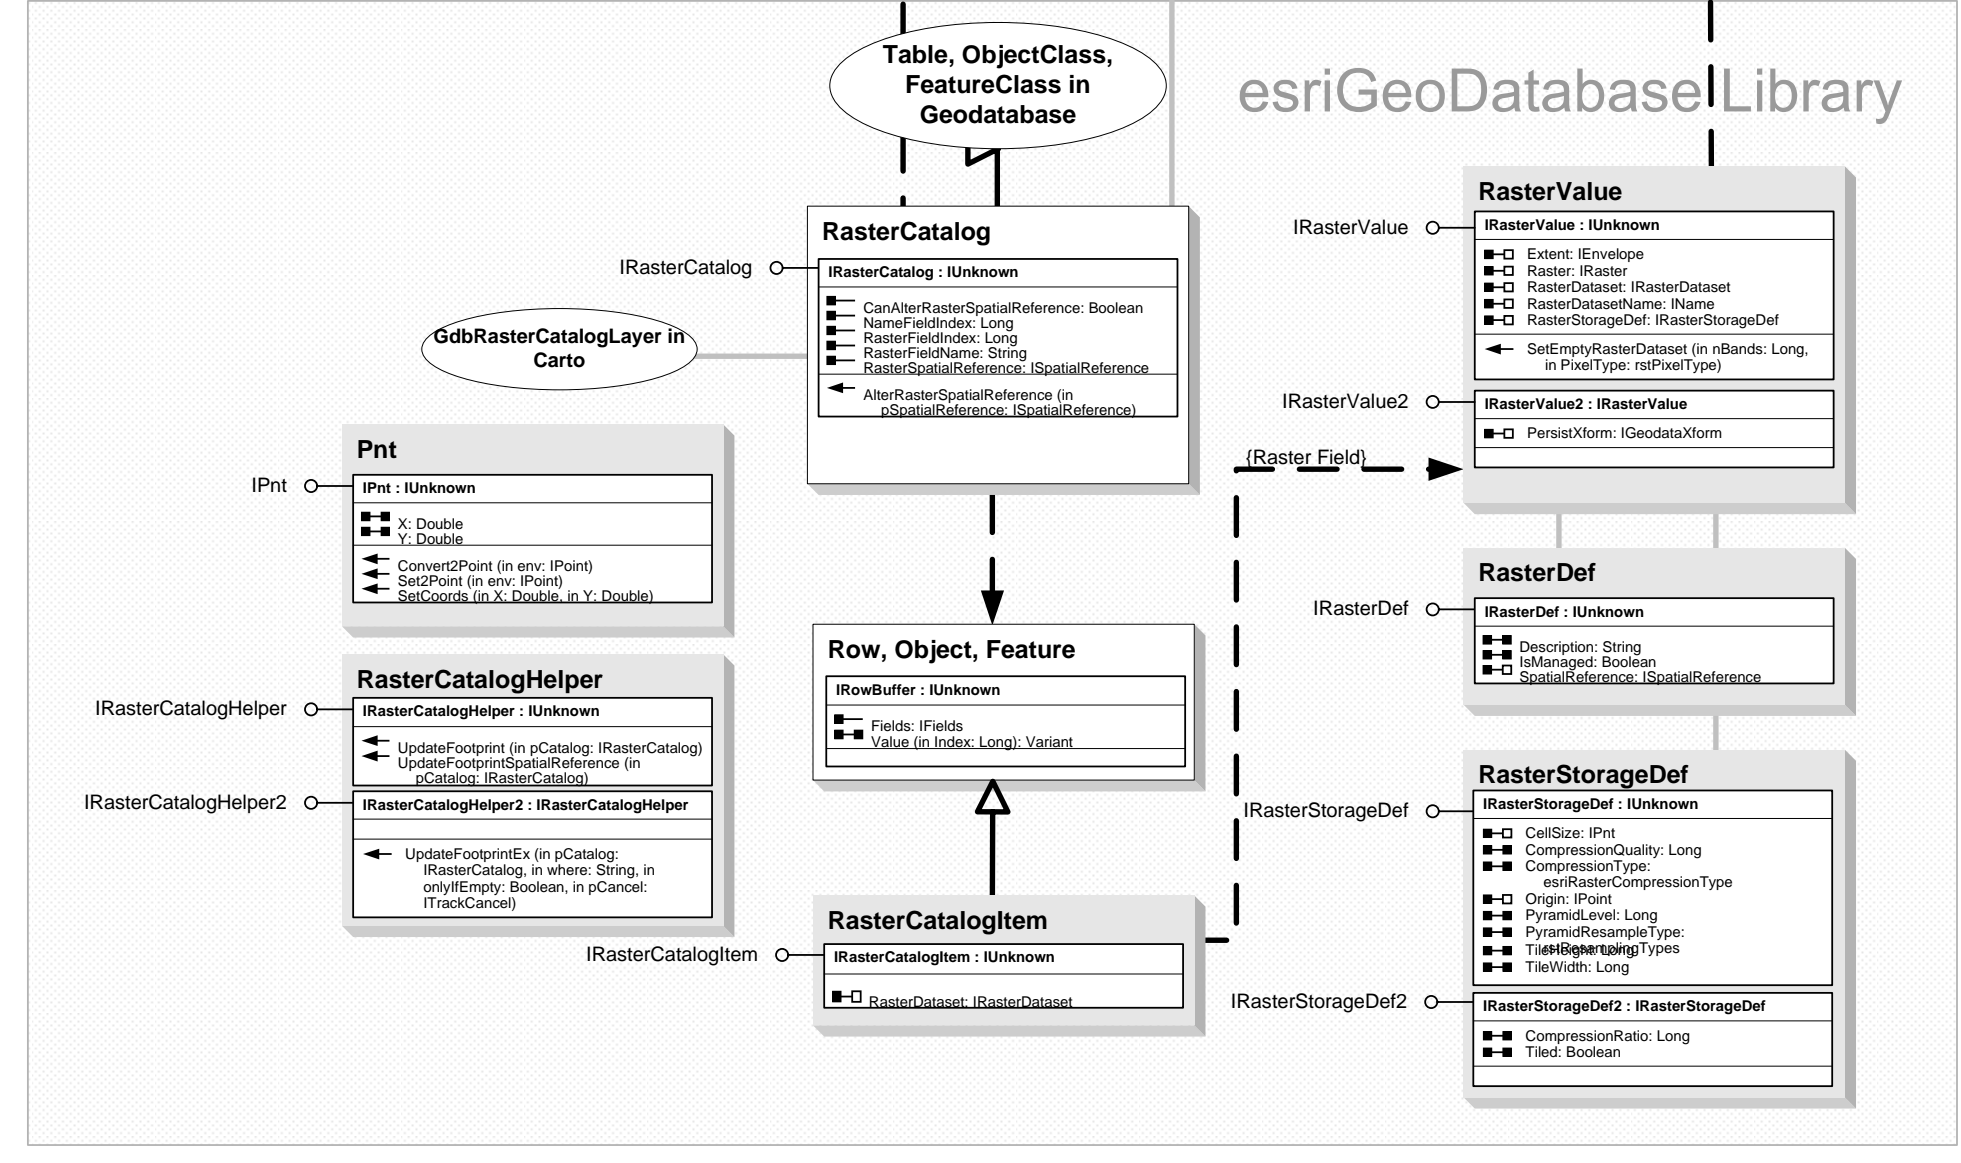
Table, ObjectClass, FeatureClass in Geodatabase

esriGeoDatabaseLibrary

RasterCatalog
IRasterCatalog
IRasterCatalog : IUnknown
CanAlterRasterSpatialReference: Boolean
NameFieldIndex: Long
RasterFieldIndex: Long
RasterFieldName: String
RasterSpatialReference: ISpatialReference
AlterRasterSpatialReference (in pSpatialReference: ISpatialReference)

GdbRasterCatalogLayer in Carto

RasterValue
IRasterValue
IRasterValue : IUnknown
Extent: IEnvelope
Raster: IRaster
RasterDataset: IRasterDataset
RasterDatasetName: IName
RasterStorageDef: IRasterStorageDef
SetEmptyRasterDataset (in nBands: Long, in PixelType: rstPixelType)
IRasterValue2
IRasterValue2 : IRasterValue
PersistXform: IGeodataXform

{Raster Field}

Pnt
IPnt
IPnt : IUnknown
X: Double
Y: Double
Convert2Point (in env: IPoint)
Set2Point (in env: IPoint)
SetCoords (in X: Double, in Y: Double)

Row, Object, Feature
IRowBuffer : IUnknown
Fields: IFields
Value (in Index: Long): Variant

RasterDef
IRasterDef
IRasterDef : IUnknown
Description: String
IsManaged: Boolean
SpatialReference: ISpatialReference

RasterCatalogHelper
IRasterCatalogHelper
IRasterCatalogHelper : IUnknown
UpdateFootprint (in pCatalog: IRasterCatalog)
UpdateFootprintSpatialReference (in pCatalog: IRasterCatalog)
IRasterCatalogHelper2
IRasterCatalogHelper2 : IRasterCatalogHelper
UpdateFootprintEx (in pCatalog: IRasterCatalog, in where: String, in onlyIfEmpty: Boolean, in pCancel: ITrackCancel)

RasterStorageDef
IRasterStorageDef
IRasterStorageDef : IUnknown
CellSize: IPnt
CompressionQuality: Long
CompressionType: esriRasterCompressionType
Origin: IPoint
PyramidLevel: Long
PyramidResampleType: rstResamplingTypes
TileHeight: Long
TileWidth: Long
IRasterStorageDef2
IRasterStorageDef2 : IRasterStorageDef
CompressionRatio: Long
Tiled: Boolean

RasterCatalogItem
IRasterCatalogItem
IRasterCatalogItem : IUnknown
RasterDataset: IRasterDataset